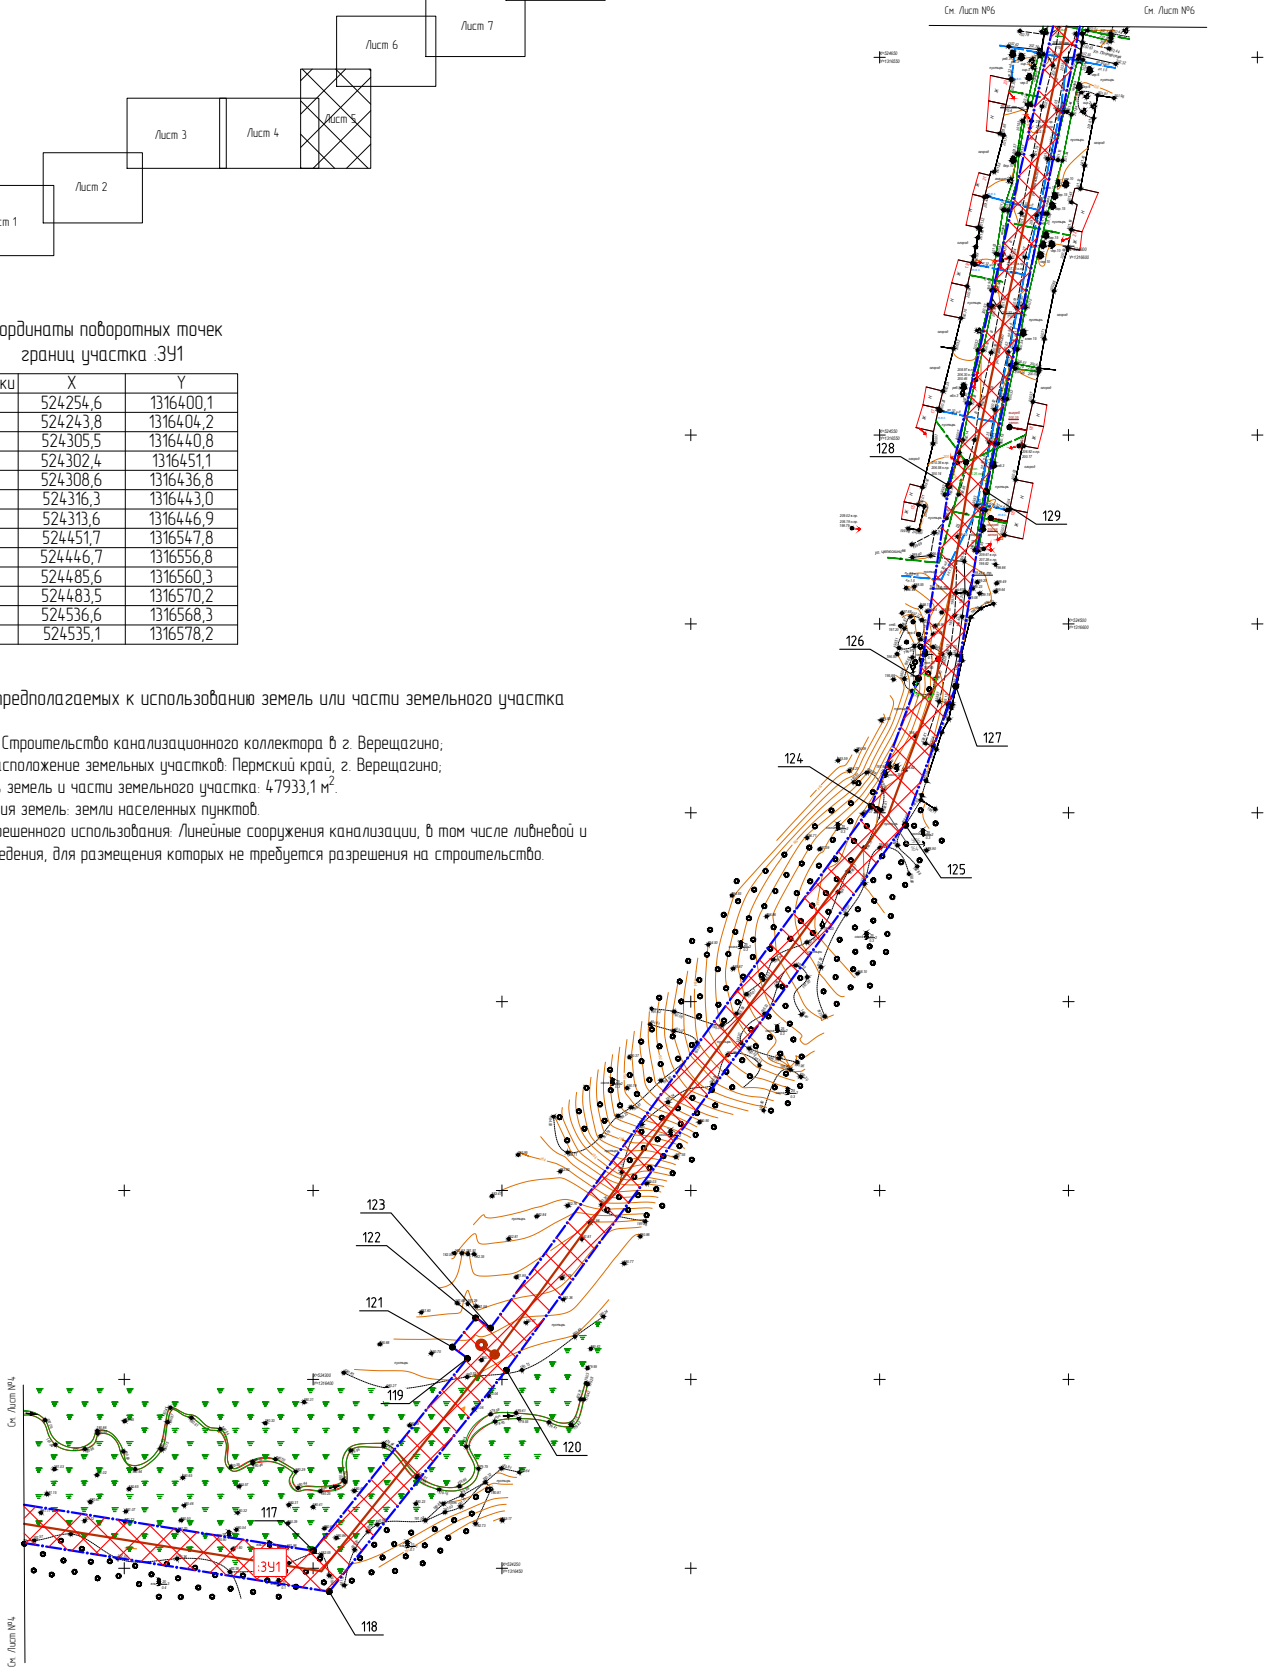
Лист 7
Лист 6
Лист 5
Лист 3
Лист 4
Лист 2
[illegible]ст 1

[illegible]ординаты поворотных точек
границ участка :ЗУ1

| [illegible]ки | X | Y |
|---|---|---|
| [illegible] | 524254,6 | 1316400,1 |
| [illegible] | 524243,8 | 1316404,2 |
| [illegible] | 524305,5 | 1316440,8 |
| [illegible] | 524302,4 | 1316451,1 |
| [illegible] | 524308,6 | 1316436,8 |
| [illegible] | 524316,3 | 1316443,0 |
| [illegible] | 524313,6 | 1316446,9 |
| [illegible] | 524451,7 | 1316547,8 |
| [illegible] | 524446,7 | 1316556,8 |
| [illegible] | 524485,6 | 1316560,3 |
| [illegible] | 524483,5 | 1316570,2 |
| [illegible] | 524536,6 | 1316568,3 |
| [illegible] | 524535,1 | 1316578,2 |

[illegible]редполагаемых к использованию земель или части земельного участка

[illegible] Строительство канализационного коллектора в г. Верещагино;
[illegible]асположение земельных участков: Пермский край, г. Верещагино;
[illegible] земель и части земельного участка: 47933,1 м$^2$.
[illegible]ия земель: земли населенных пунктов.
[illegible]решенного использования: Линейные сооружения канализации, в том числе ливневой и
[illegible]едения, для размещения которых не требуется разрешения на строительство.

См. Лист №6
См. Лист №6
128
129
126
127
124
125
123
122
121
119
120
117
:ЗУ1
118
См. Лист №4
См. Лист №4